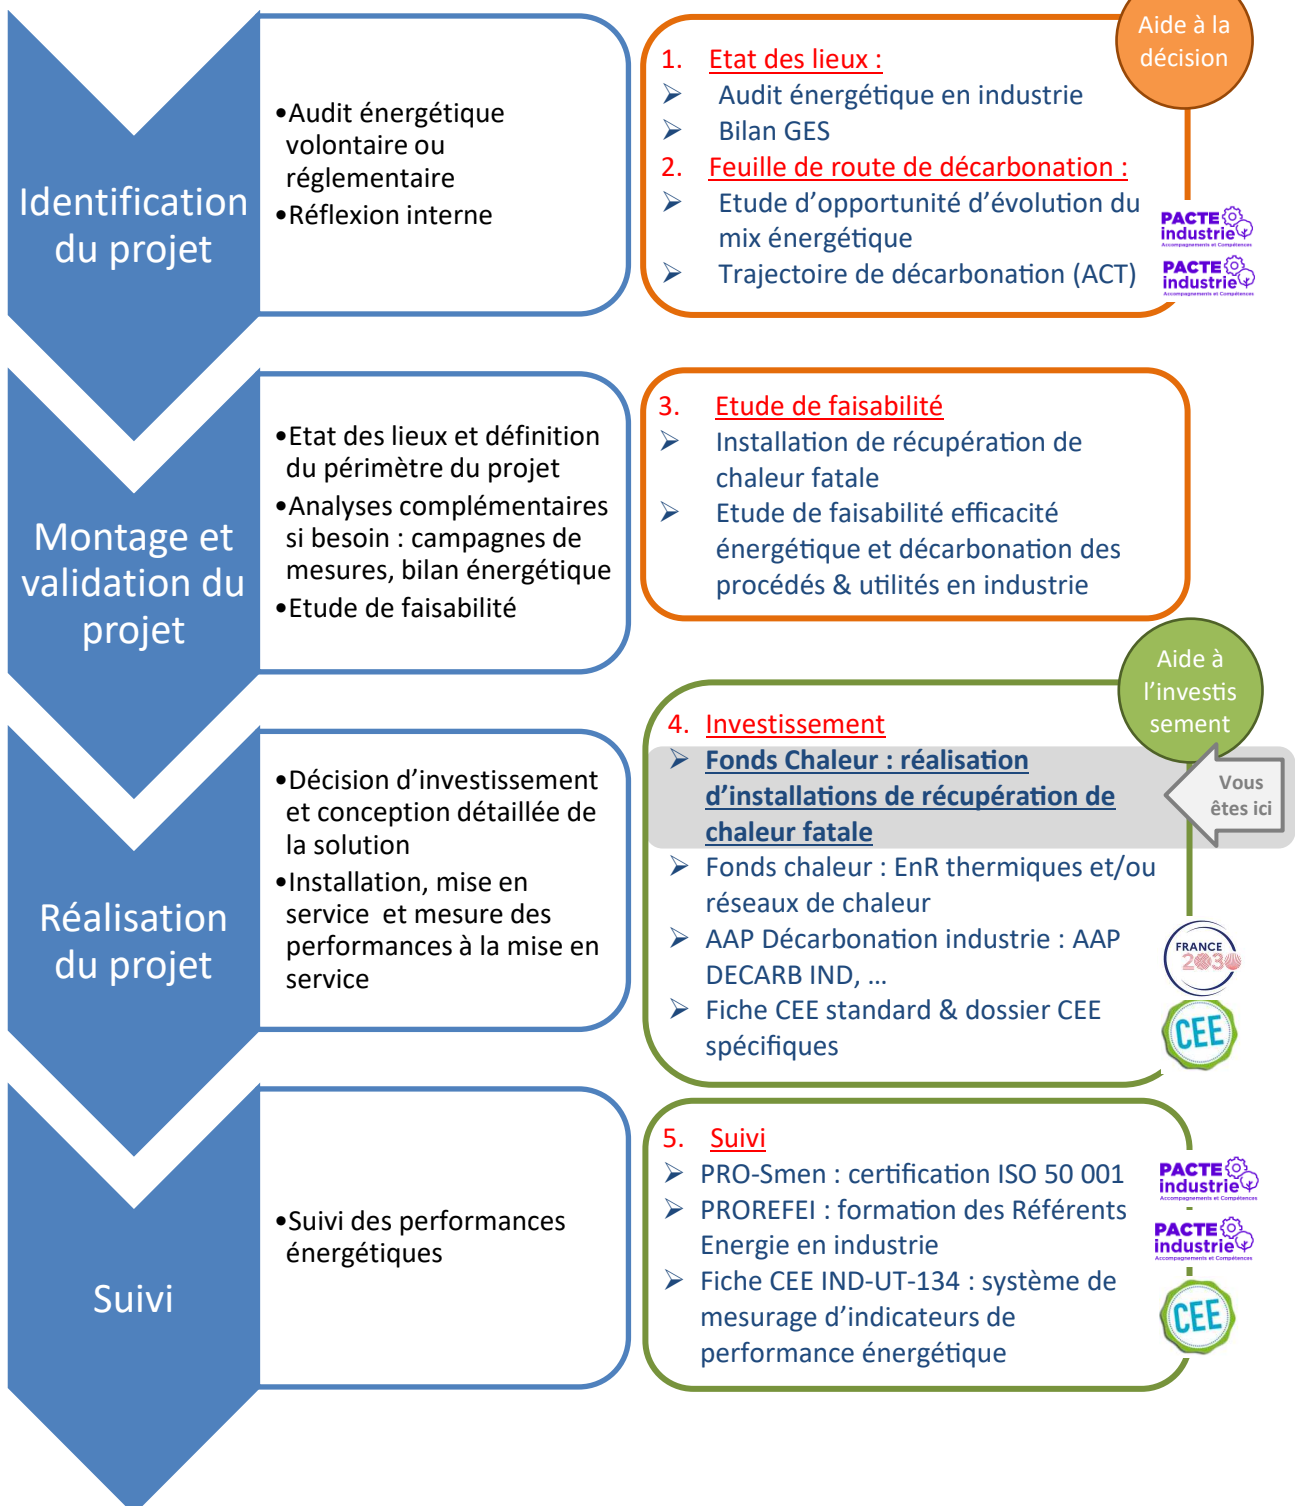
Identification du projet

•Audit énergétique volontaire ou réglementaire
•Réflexion interne

Aide à la décision

1. Etat des lieux :
➢ Audit énergétique en industrie
➢ Bilan GES
2. Feuille de route de décarbonation :
➢ Etude d'opportunité d'évolution du mix énergétique
➢ Trajectoire de décarbonation (ACT)

PACTE industrie Accompagnements et Compétences
PACTE industrie Accompagnements et Compétences

Montage et validation du projet

•Etat des lieux et définition du périmètre du projet
•Analyses complémentaires si besoin : campagnes de mesures, bilan énergétique
•Etude de faisabilité

3. Etude de faisabilité
➢ Installation de récupération de chaleur fatale
➢ Etude de faisabilité efficacité énergétique et décarbonation des procédés & utilités en industrie

Aide à l'investis sement

Réalisation du projet

•Décision d'investissement et conception détaillée de la solution
•Installation, mise en service et mesure des performances à la mise en service

4. Investissement
➢ Fonds Chaleur : réalisation d'installations de récupération de chaleur fatale
➢ Fonds chaleur : EnR thermiques et/ou réseaux de chaleur
➢ AAP Décarbonation industrie : AAP DECARB IND, …
➢ Fiche CEE standard & dossier CEE spécifiques

Vous êtes ici

FRANCE 2030
CEE

Suivi

•Suivi des performances énergétiques

5. Suivi
➢ PRO-Smen : certification ISO 50 001
➢ PROREFEI : formation des Référents Energie en industrie
➢ Fiche CEE IND-UT-134 : système de mesurage d'indicateurs de performance énergétique

PACTE industrie Accompagnements et Compétences
PACTE industrie Accompagnements et Compétences
CEE